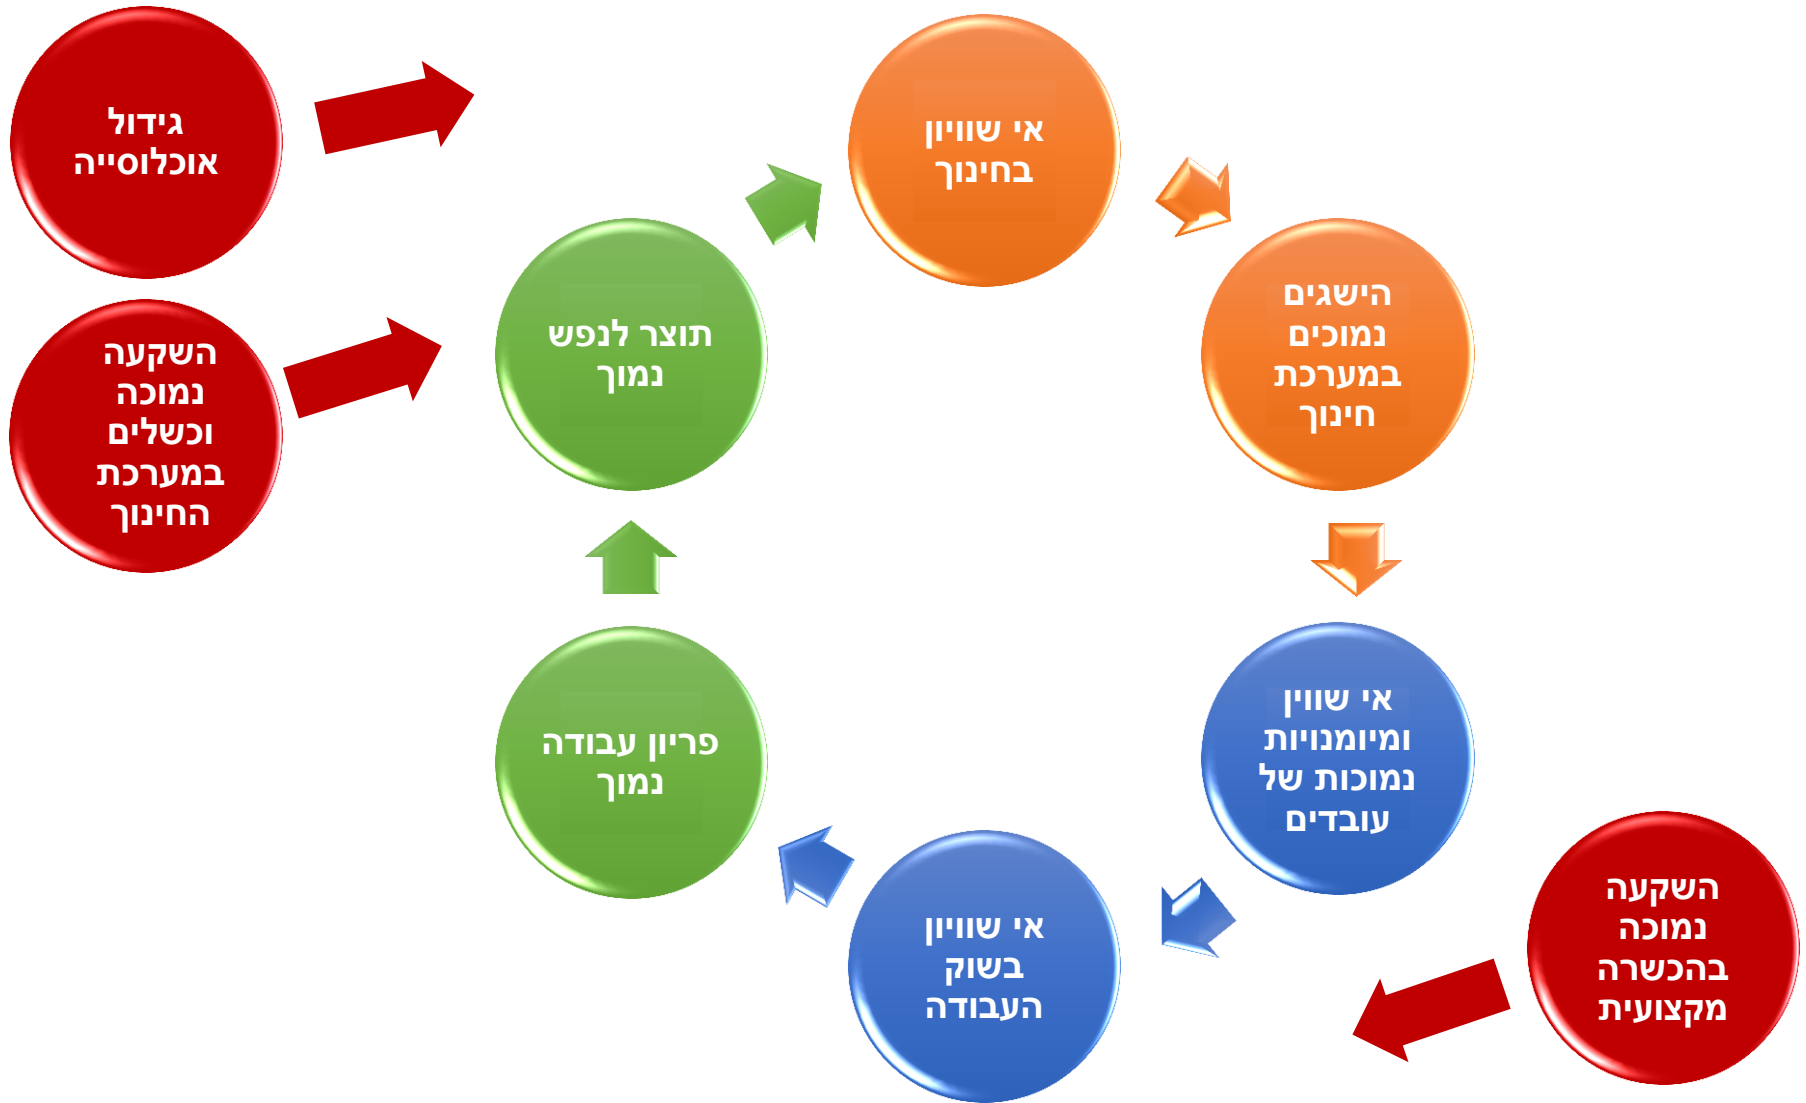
גידול אוכלוסייה

השקעה נמוכה וכשלים במערכת החינוך

אי שוויון בחינוך

הישגים נמוכים במערכת חינוך

אי שוויון ומיומנויות נמוכות של עובדים

אי שוויון בשוק העבודה

פריון עבודה נמוך

תוצר לנפש נמוך

השקעה נמוכה בהכשרה מקצועית